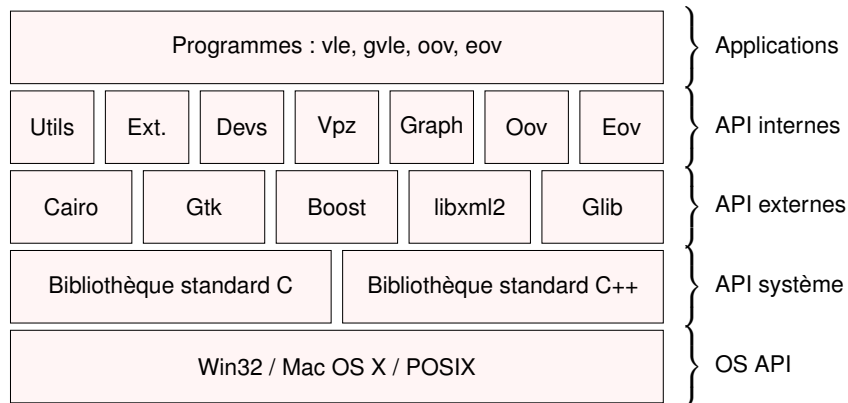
Programmes : vle, gvle, oov, eov

Applications

Utils | Ext. | Devs | Vpz | Graph | Oov | Eov

API internes

Cairo | Gtk | Boost | libxml2 | Glib

API externes

Bibliothèque standard C | Bibliothèque standard C++

API système

Win32 / Mac OS X / POSIX

OS API